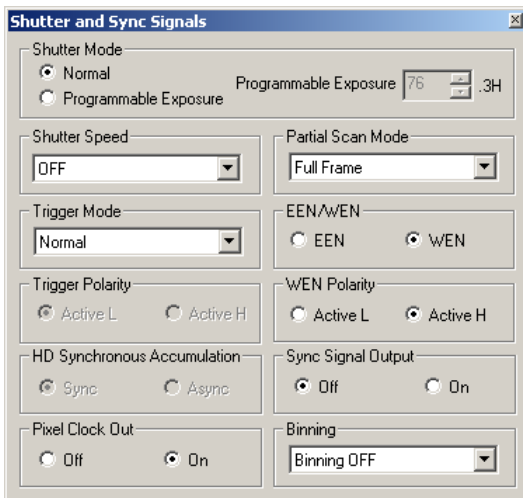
Shutter and Sync Signals

Shutter Mode
Normal
Programmable Exposure
Programmable Exposure 76 .3H

Shutter Speed
OFF

Partial Scan Mode
Full Frame

Trigger Mode
Normal

EEN/WEN
EEN
WEN

Trigger Polarity
Active L
Active H

WEN Polarity
Active L
Active H

HD Synchronous Accumulation
Sync
Async

Sync Signal Output
Off
On

Pixel Clock Out
Off
On

Binning
Binning OFF